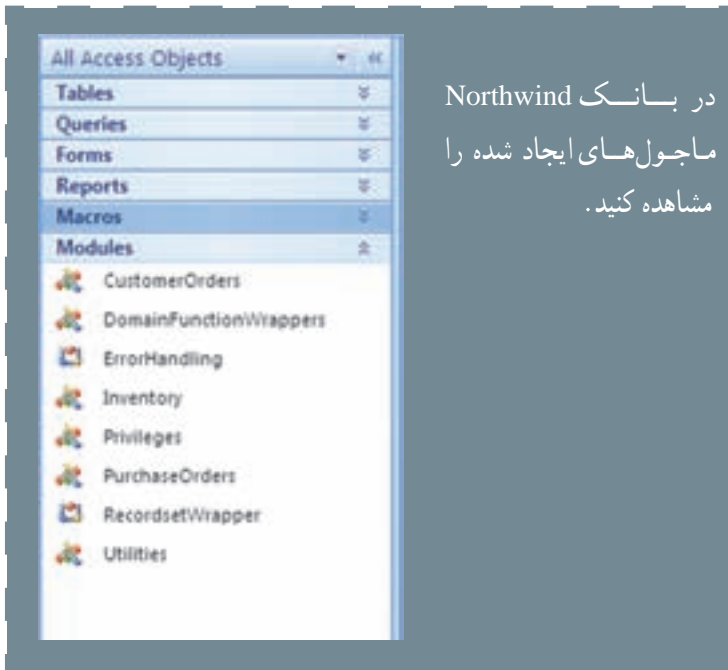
All Access Objects

Tables
Queries
Forms
Reports
Macros
Modules

CustomerOrders
DomainFunctionWrappers
ErrorHandling
Inventory
Privileges
PurchaseOrders
RecordsetWrapper
Utilities

در بانک Northwind ماجول‌های ایجاد شده را مشاهده کنید.